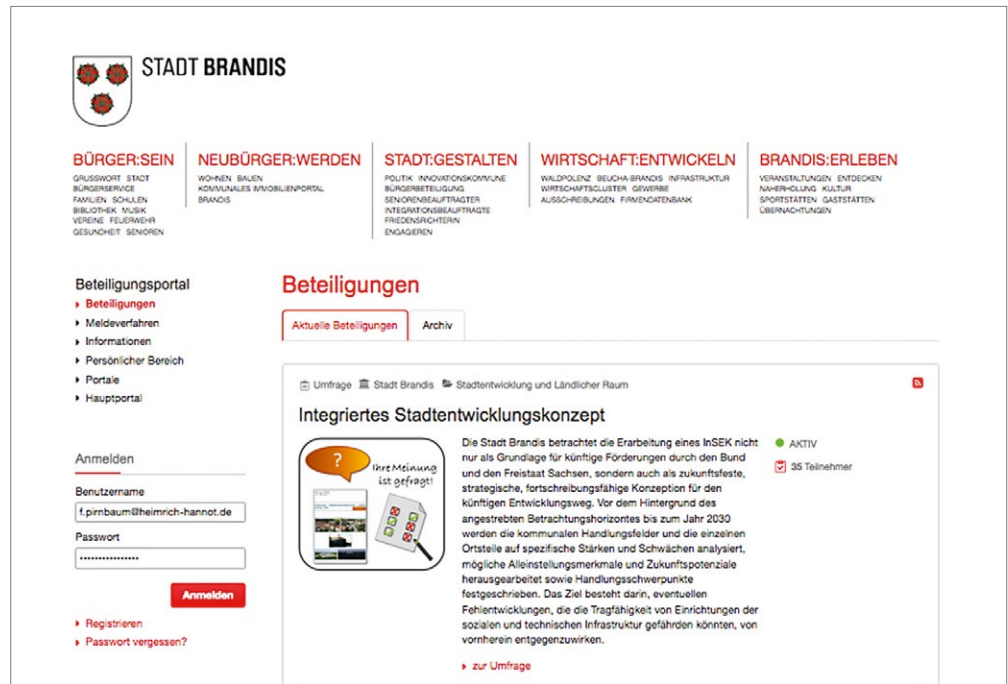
STADT BRANDIS

BÜRGER:SEIN
GRUSSWORT STADT
BÜRGERSERVICE
FAMILIEN SCHULEN
BIBLIOTHEK MUSIK
VEREINE FEUERWEHR
GESUNDHEIT SENIOREN

NEUBÜRGER:WERDEN
WOHNEN BAUEN
KOMMUNALES IMMOBILIENPORTAL
BRANDIS

STADT:GESTALTEN
POLITIK INNOVATIONSKOMMUNE
BÜRGERBETEILIGUNG
SENIORENBEAUFTRAGTER
INTEGRATIONSBEAUFTRAGTE
FRIEDENSRICHTERIN
ENGAGIEREN

WIRTSCHAFT:ENTWICKELN
WALDPOLENZ BEUCHA-BRANDIS INFRASTRUKTUR
WIRTSCHAFTSCLUSTER GEWERBE
AUSSCHREIBUNGEN FIRMENDATENBANK

BRANDIS:ERLEBEN
VERANSTALTUNGEN ENTDECKEN
NAHERHOLUNG KULTUR
SPORTSTÄTTEN GASTSTÄTTEN
ÜBERNACHTUNGEN

Beteiligungsportal
Beteiligungen
Meldeverfahren
Informationen
Persönlicher Bereich
Portale
Hauptportal

Anmelden
Benutzername
f.pirnbaum@heimrich-hannot.de
Passwort
•••••••••••••••
Anmelden
Registrieren
Passwort vergessen?

Beteiligungen
Aktuelle Beteiligungen
Archiv

Umfrage Stadt Brandis Stadtentwicklung und Ländlicher Raum

Integriertes Stadtentwicklungskonzept

? Ihre Meinung ist gefragt!

Die Stadt Brandis betrachtet die Erarbeitung eines InSEK nicht nur als Grundlage für künftige Förderungen durch den Bund und den Freistaat Sachsen, sondern auch als zukunftsfeste, strategische, fortschreibungsfähige Konzeption für den künftigen Entwicklungsweg. Vor dem Hintergrund des angestrebten Betrachtungshorizontes bis zum Jahr 2030 werden die kommunalen Handlungsfelder und die einzelnen Ortsteile auf spezifische Stärken und Schwächen analysiert, mögliche Alleinstellungsmerkmale und Zukunftspotenziale herausgearbeitet sowie Handlungsschwerpunkte festgeschrieben. Das Ziel besteht darin, eventuellen Fehlentwicklungen, die die Tragfähigkeit von Einrichtungen der sozialen und technischen Infrastruktur gefährden könnten, von vornherein entgegenzuwirken.

zur Umfrage

AKTIV
35 Teilnehmer